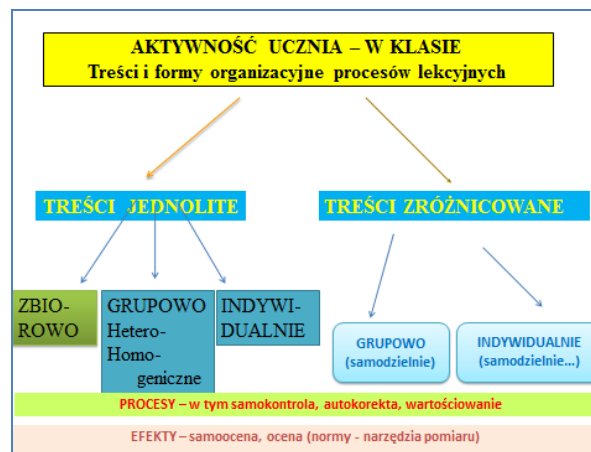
AKTYWNOŚĆ UCZNIA – W KLASIE
Treści i formy organizacyjne procesów lekcyjnych

TREŚCI JEDNOLITE

TREŚCI ZRÓŻNICOWANE

ZBIO-ROWO

GRUPOWO Hetero-Homo-geniczne

INDYWI-DUALNIE

GRUPOWO (samodzielnie)

INDYWIDUALNIE (samodzielnie...)

PROCESY – w tym samokontrola, autokorekta, wartościowanie

EFEKTY – samoocena, ocena (normy - narzędzia pomiaru)